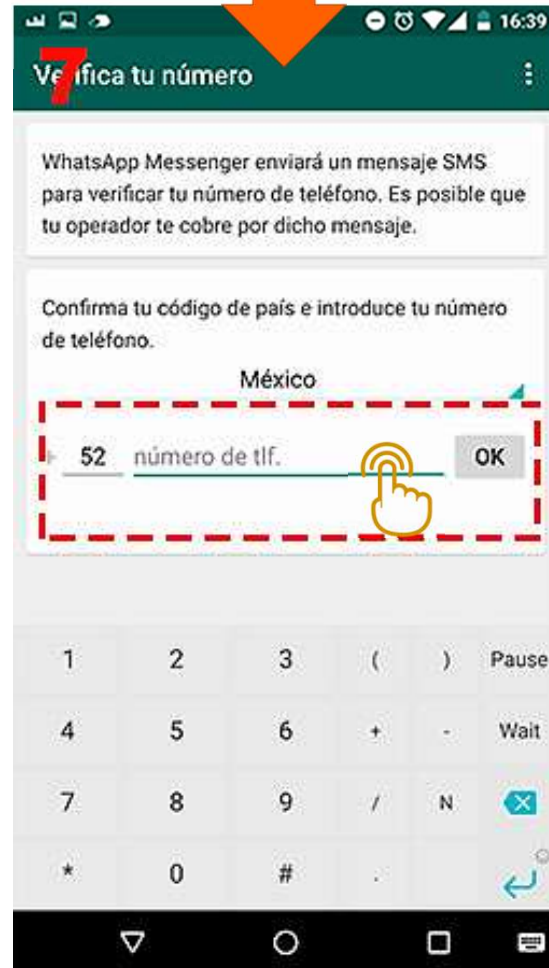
16:39

7

Verifica tu número

WhatsApp Messenger enviará un mensaje SMS para verificar tu número de teléfono. Es posible que tu operador te cobre por dicho mensaje.

Confirma tu código de país e introduce tu número de teléfono.

México

+ 52 número de tlf. OK

| 1 | 2 | 3 | ( | ) | Pause |
|---|---|---|---|---|---|
| 4 | 5 | 6 | + | - | Wait |
| 7 | 8 | 9 | / | N | |
| * | 0 | # | . | | |